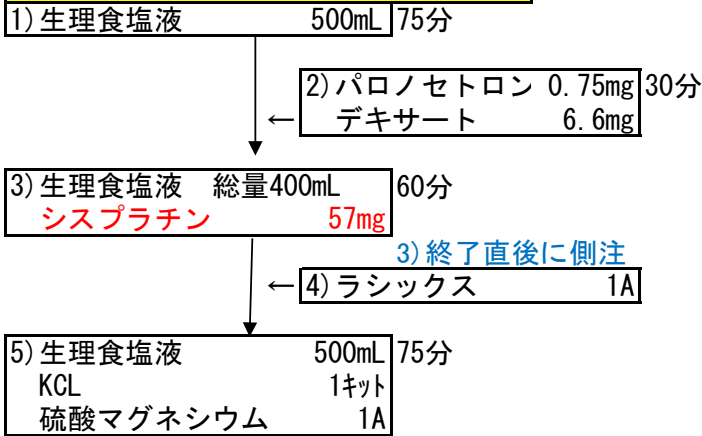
1)生理食塩液　500mL　75分

2)パロノセトロン　0.75mg　30分
デキサート　6.6mg

3)生理食塩液　総量400mL　60分
シスプラチン　57mg

3)終了直後に側注

4)ラシックス　1A

5)生理食塩液　500mL　75分
KCL　1ｷｯﾄ
硫酸マグネシウム　1A